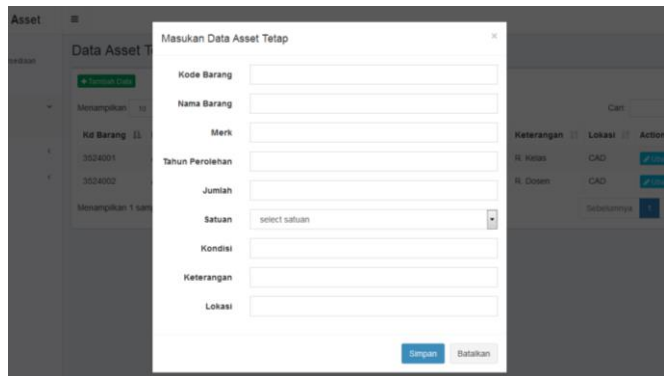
Asset

Data Asset T

+ Tambah Data

Menampilkan 10

Kd Barang

3524001

3524002

Menampilkan 1 sam

Keterangan

Lokasi

Action

R. Kelas

CAD

R. Dosen

CAD

Cari

Sebelumnya

Masukan Data Asset Tetap

×

Kode Barang

Nama Barang

Merk

Tahun Perolehan

Jumlah

Satuan

select satuan

Kondisi

Keterangan

Lokasi

Simpan

Batalkan